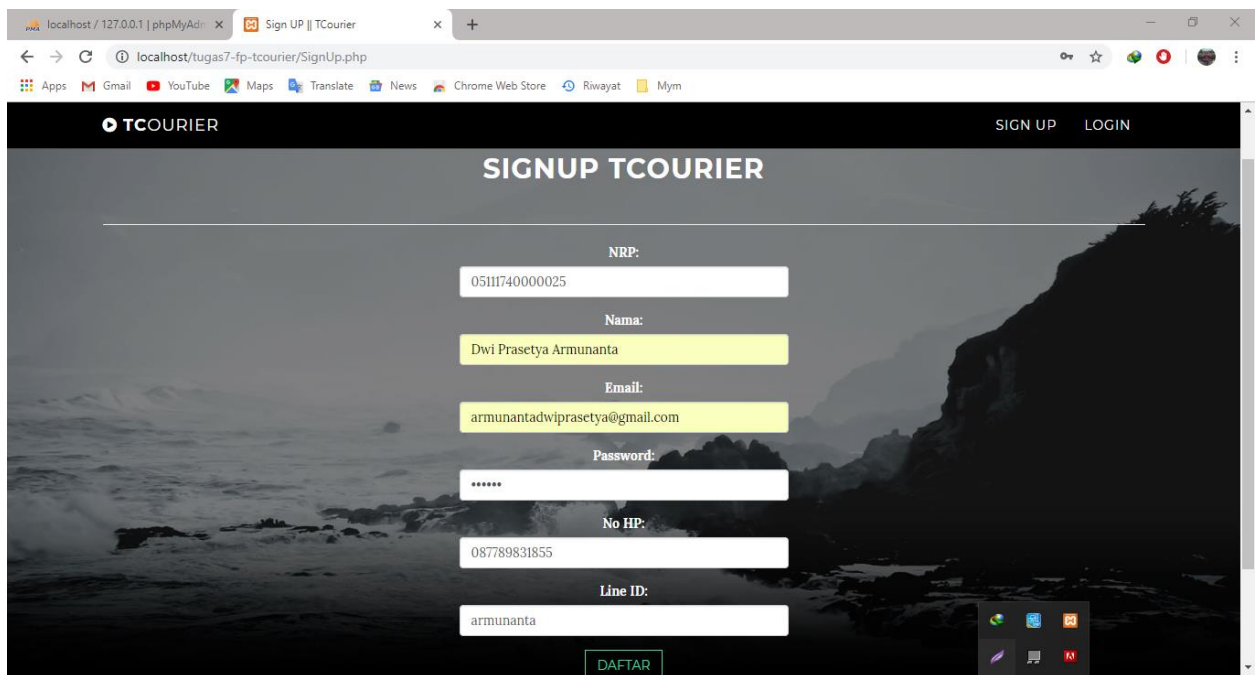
localhost / 127.0.0.1 | phpMyAdm
Sign UP || TCourier
localhost/tugas7-fp-tcourier/SignUp.php
Apps Gmail YouTube Maps Translate News Chrome Web Store Riwayat Mym

TCOURIER
SIGN UP LOGIN

SIGNUP TCOURIER

NRP:
05111740000025
Nama:
Dwi Prasetya Armunanta
Email:
armunantadwiprasetya@gmail.com
Password:
••••••
No HP:
087789831855
Line ID:
armunanta
DAFTAR